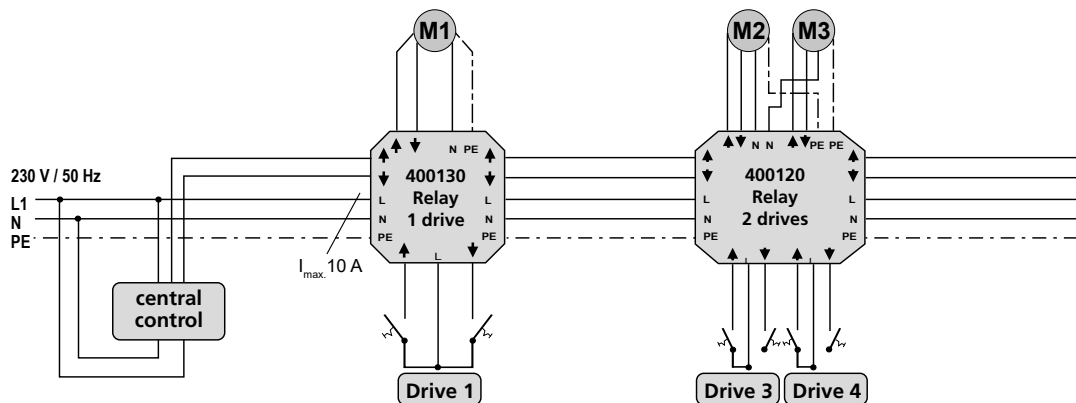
M1

M2

M3

230 V / 50 Hz

L1

N

PE

N PE

400130
Relay
1 drive

L

N

PE

L

N

PE

L

$I_{max.}$ 10 A

central control

Drive 1

N N

PE PE

400120
Relay
2 drives

L

N

PE

L

N

PE

L

L

Drive 3

Drive 4